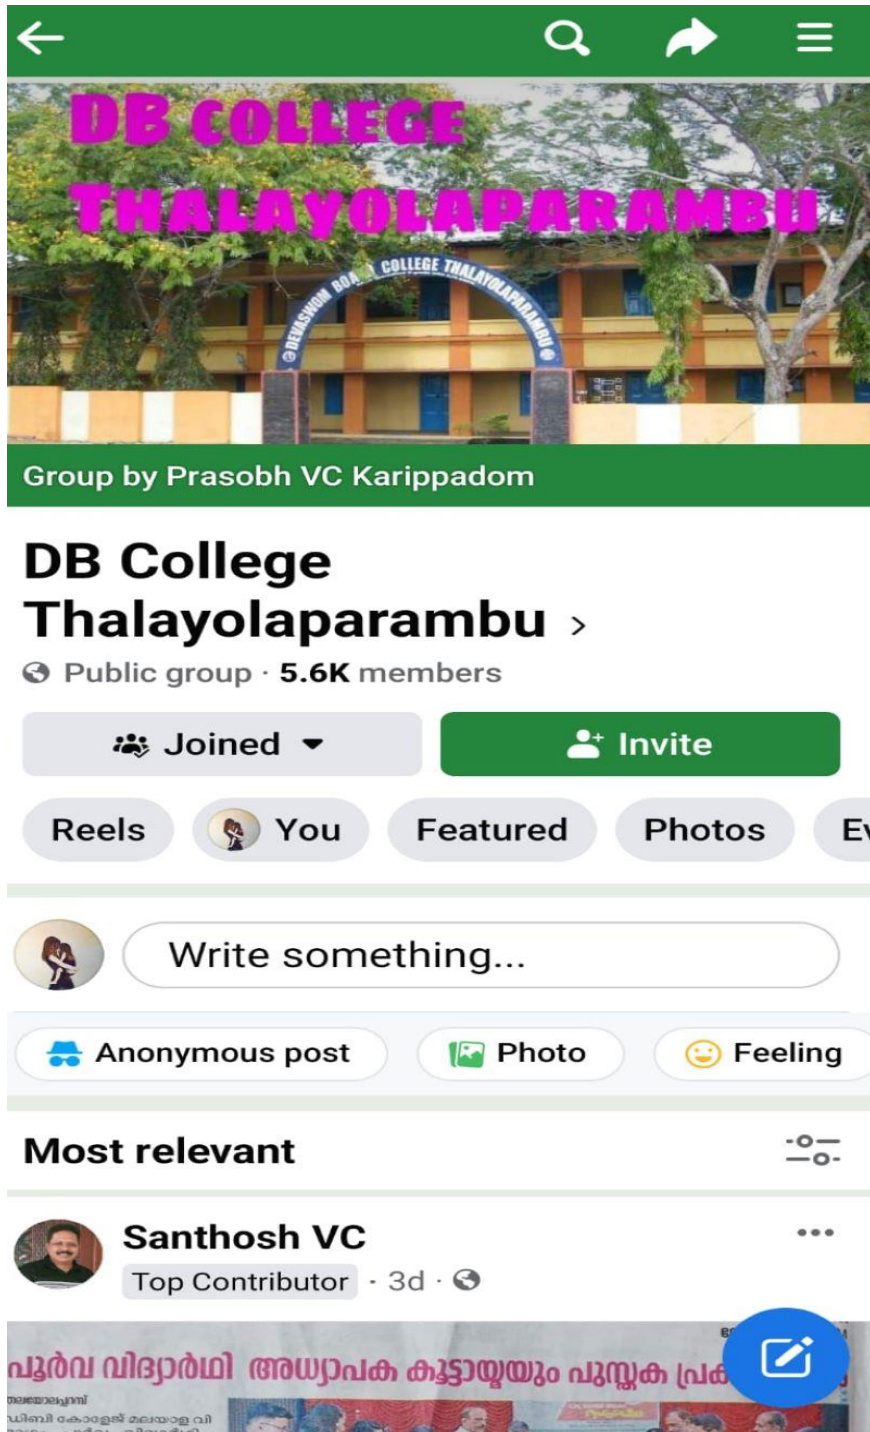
DB COLLEGE
THALAYOLAPARAMBU

DEVASWOM BOARD COLLEGE THALAYOLAPARAMBU

Group by Prasobh VC Karippadom

DB College Thalayolaparambu ›

Public group · 5.6K members

Joined

Invite

Reels

You

Featured

Photos

Ev

Write something...

Anonymous post

Photo

Feeling

Most relevant

Santhosh VC

Top Contributor · 3d ·

പൂർവ വിദ്യാർഥി അധ്യാപക കൂട്ടായ്മയും പുസ്തക പ്രക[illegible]

തലയോലപ്പറമ്പ്

ഡിബി കോളേജ് മലയാള വി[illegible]